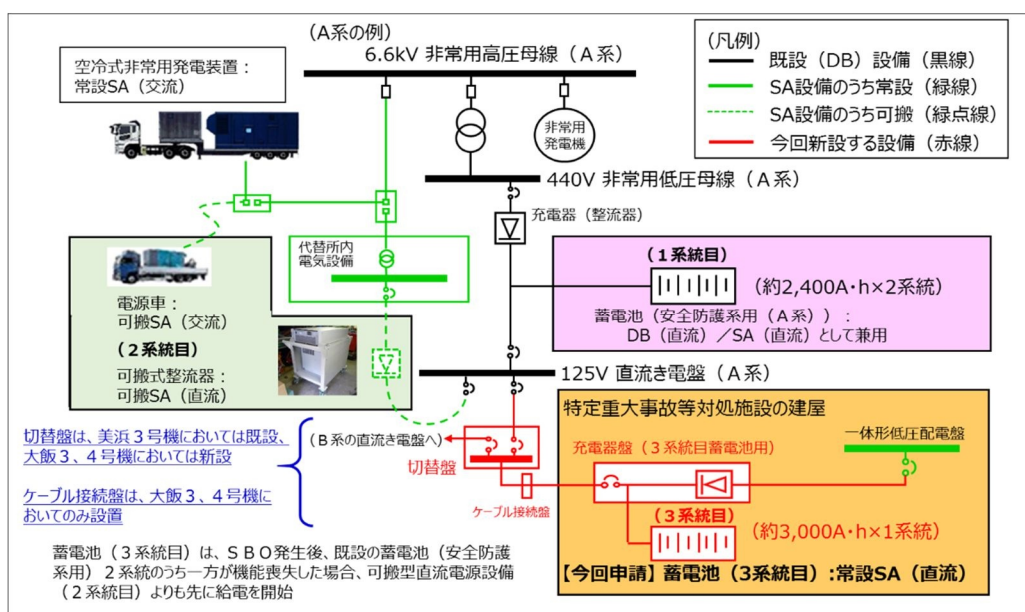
（A系の例）
6.6kV 非常用高圧母線（A系）

（凡例）
既設（DB）設備（黒線）
SA設備のうち常設（緑線）
SA設備のうち可搬（緑点線）
今回新設する設備（赤線）

空冷式非常用発電装置：
常設SA（交流）

非常用発電機

440V 非常用低圧母線（A系）

充電器（整流器）

代替所内電気設備

電源車：
可搬SA（交流）

（２系統目）
可搬式整流器：
可搬SA（直流）

（１系統目）
（約2,400A・h×2系統）
蓄電池（安全防護系用（A系））：
DB（直流）／SA（直流）として兼用

125V 直流き電盤（A系）

特定重大事故等対処施設の建屋

切替盤は、美浜３号機においては既設、大飯３、４号機においては新設

ケーブル接続盤は、大飯３、４号機においてのみ設置

（B系の直流き電盤へ）
切替盤
ケーブル接続盤

充電器盤（３系統目蓄電池用）
一体形低圧配電盤

（３系統目）
（約3,000A・h×1系統）

【今回申請】蓄電池（３系統目）：常設SA（直流）

蓄電池（３系統目）は、ＳＢＯ発生後、既設の蓄電池（安全防護系用）２系統のうち一方が機能喪失した場合、可搬型直流電源設備（２系統目）よりも先に給電を開始